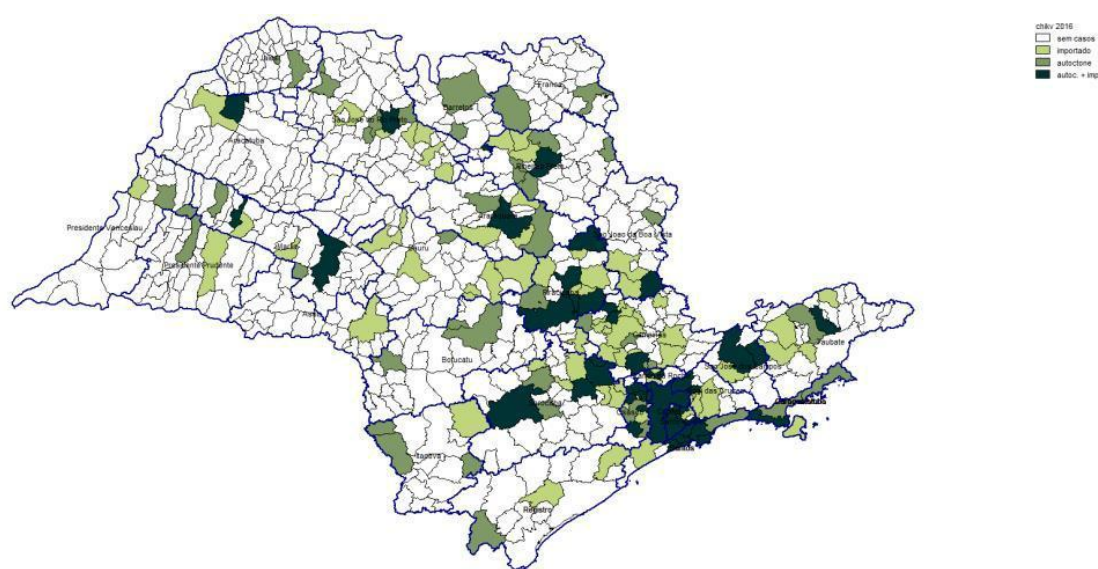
chikv 2016
sem casos
importado
autoctone
autoc. + imp

Jales
Franca
Barretos
São José do Rio Preto
Araçatuba
Ribeirão Preto
Presidente Venceslau
Araraquara
São João da Boa Vista
Presidente Prudente
Marília
Bauru
Assis
Piracicaba
Campinas
Botucatu
Taubaté
São José dos Campos
Franco da Rocha
Mogi das Cruzes
Sorocaba
Caraguatatuba
Santos
Itapeva
Registro